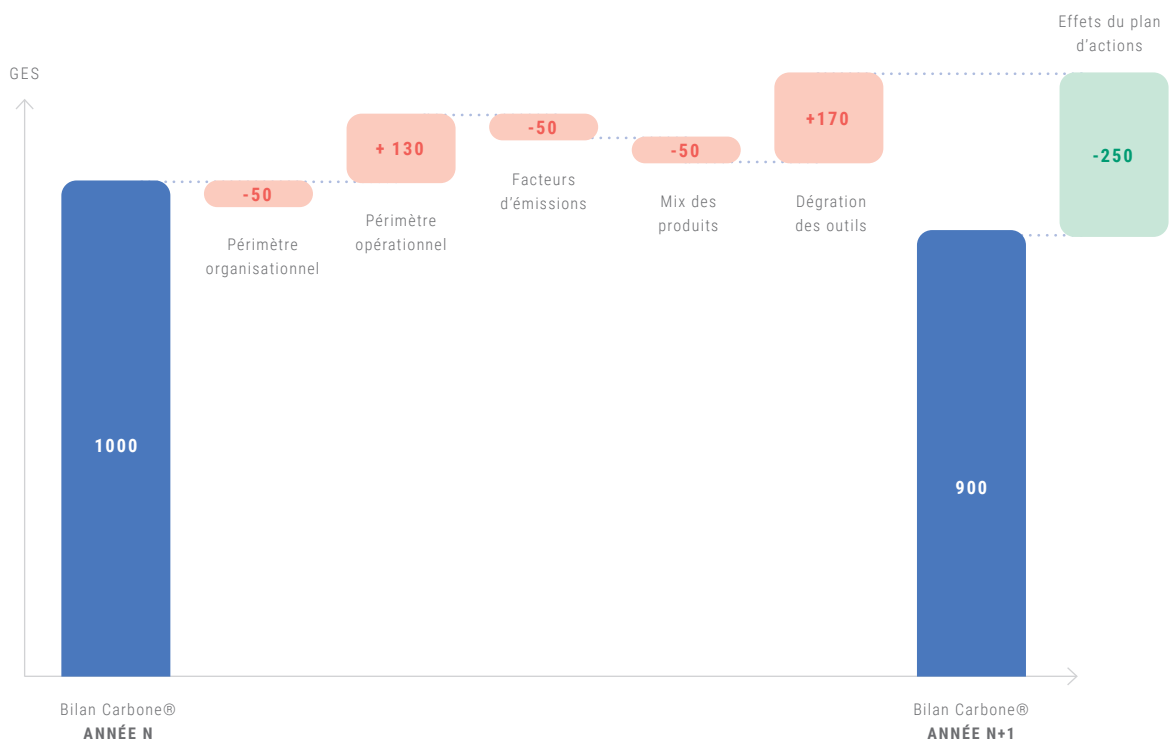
GES

1000

-50

Périmètre organisationnel

+ 130

Périmètre opérationnel

-50

Facteurs d'émissions

-50

Mix des produits

+170

Dégration des outils

Effets du plan d'actions

-250

900

Bilan Carbone®
ANNÉE N

Bilan Carbone®
ANNÉE N+1